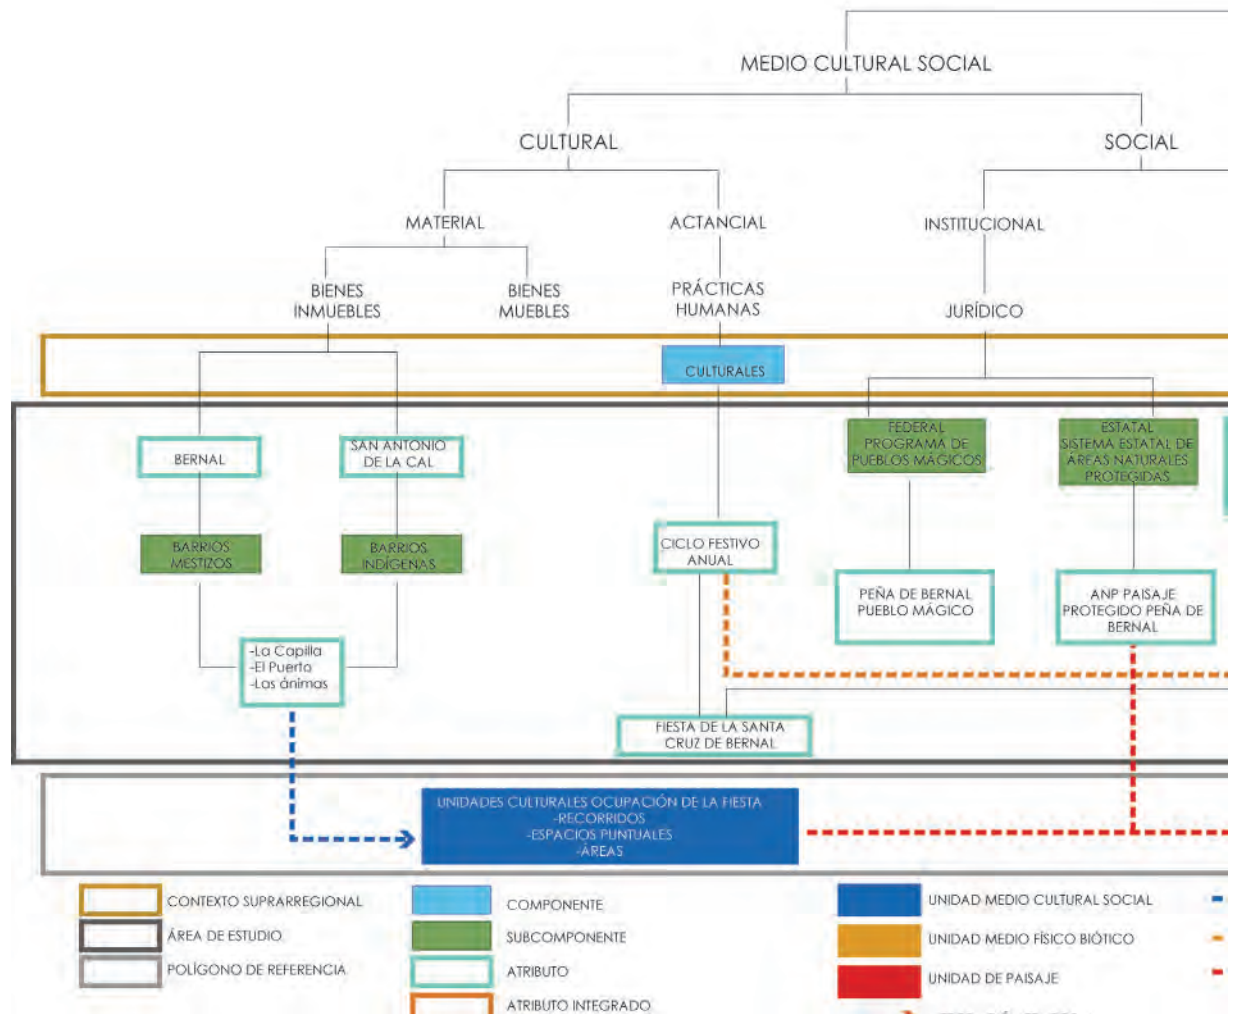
MEDIO CULTURAL SOCIAL

CULTURAL

SOCIAL

MATERIAL

ACTANCIAL

INSTITUCIONAL

BIENES INMUEBLES

BIENES MUEBLES

PRÁCTICAS HUMANAS

JURÍDICO

CULTURALES

BERNAL

SAN ANTONIO DE LA CAL

FEDERAL PROGRAMA DE PUEBLOS MÁGICOS

ESTATAL SISTEMA ESTATAL DE ÁREAS NATURALES PROTEGIDAS

BARRIOS MESTIZOS

BARRIOS INDÍGENAS

CICLO FESTIVO ANUAL

PEÑA DE BERNAL PUEBLO MÁGICO

ANP PAISAJE PROTEGIDO PEÑA DE BERNAL

-La Capilla
-El Puerto
-Los ánimas

FIESTA DE LA SANTA CRUZ DE BERNAL

UNIDADES CULTURALES OCUPACIÓN DE LA FIESTA
-RECORRIDOS
-ESPACIOS PUNTUALES
-ÁREAS

CONTEXTO SUPRARREGIONAL
ÁREA DE ESTUDIO
POLÍGONO DE REFERENCIA

COMPONENTE
SUBCOMPONENTE
ATRIBUTO
ATRIBUTO INTEGRADO

UNIDAD MEDIO CULTURAL SOCIAL
UNIDAD MEDIO FÍSICO BIÓTICO
UNIDAD DE PAISAJE